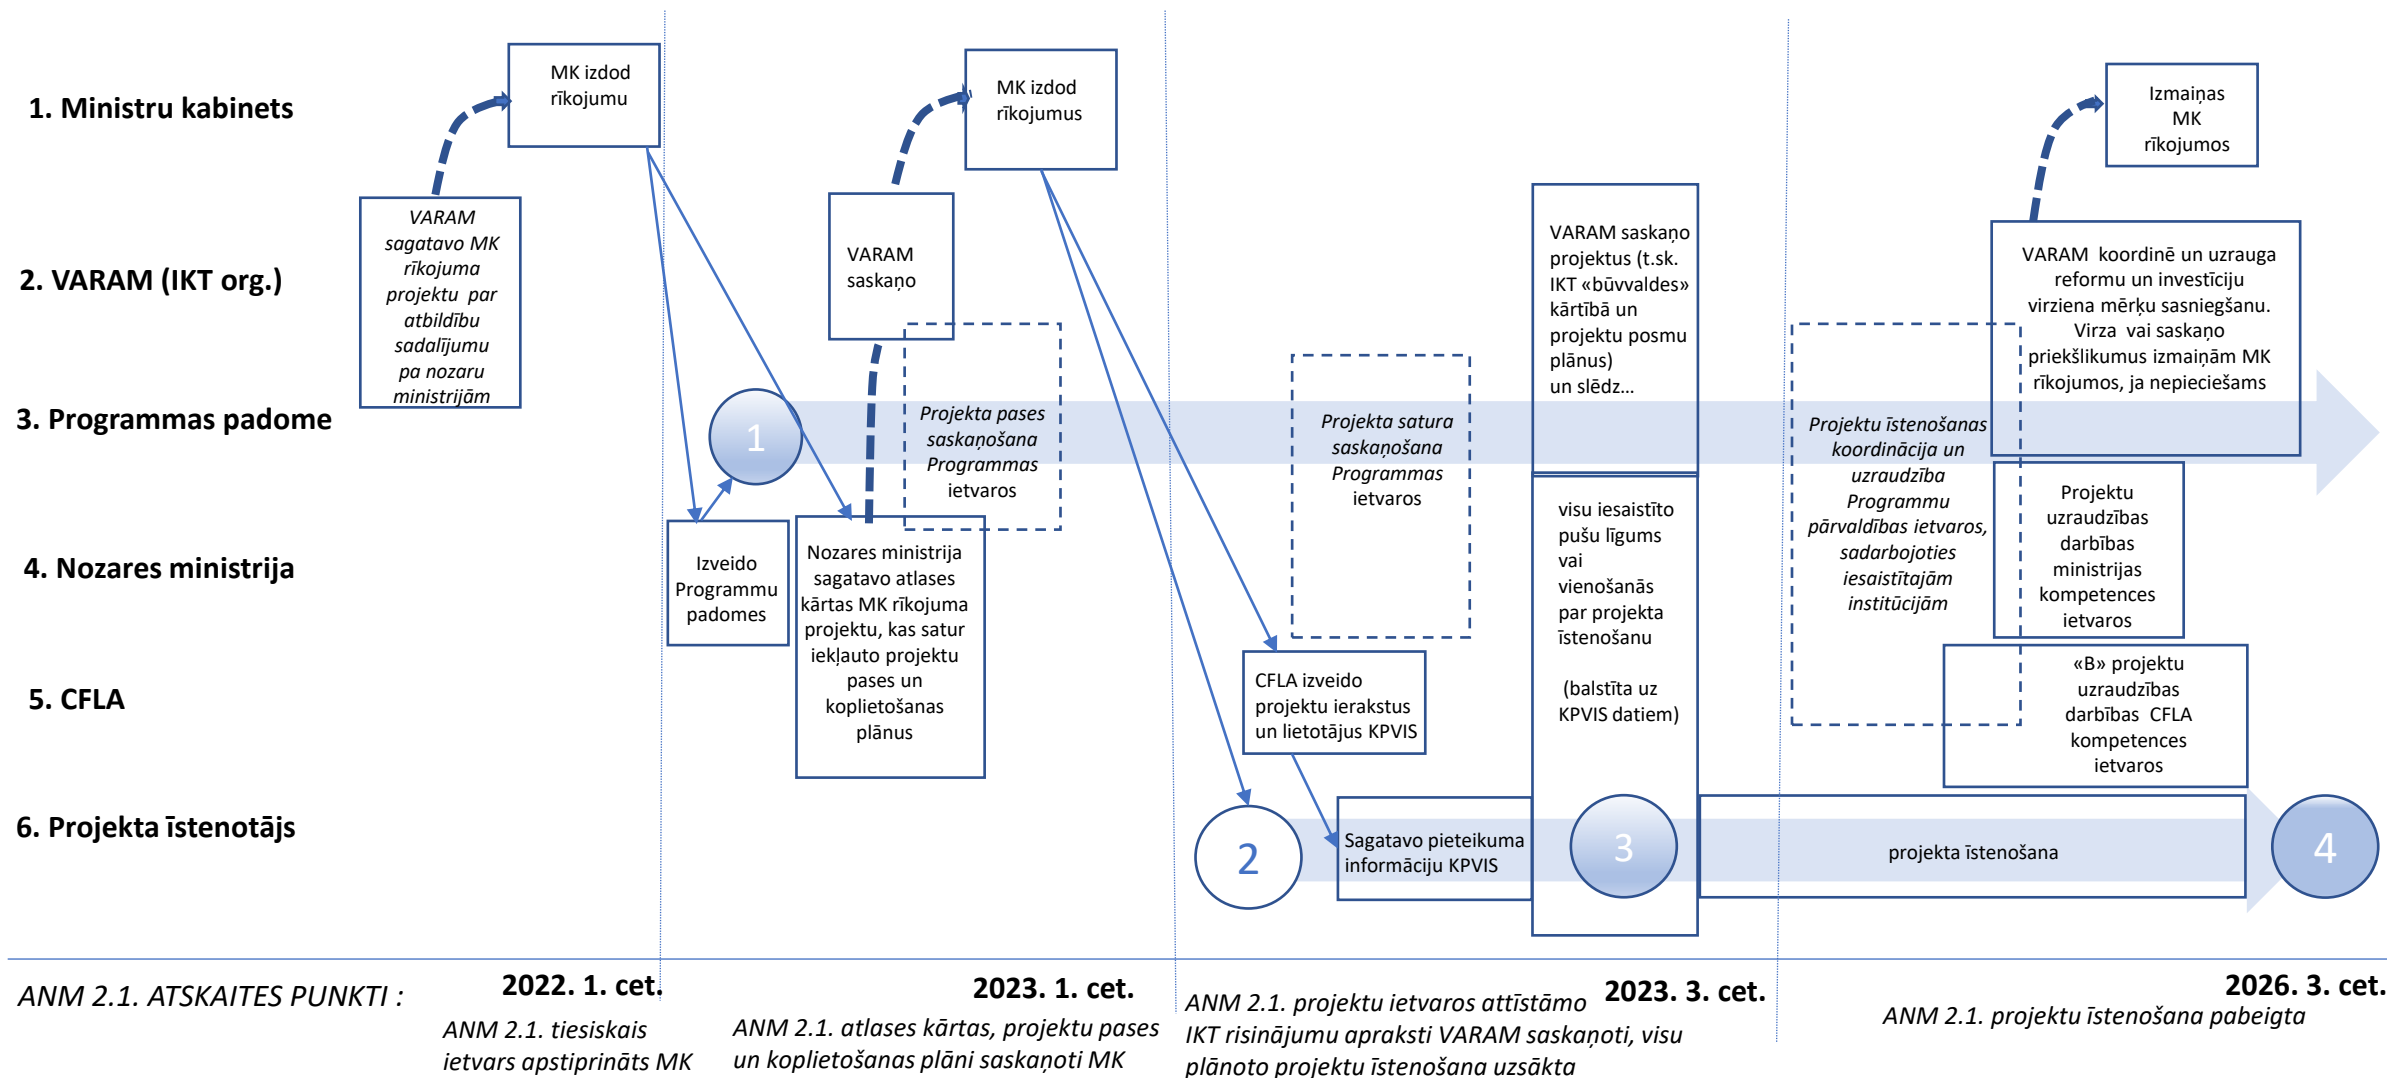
1. Ministru kabinets

2. VARAM (IKT org.)

3. Programmas padome

4. Nozares ministrija

5. CFLA

6. Projekta īstenotājs

MK izdod rīkojumu

VARAM sagatavo MK rīkojuma projektu par atbildību sadalījumu pa nozaru ministrijām

1

Izveido Programmu padomes

MK izdod rīkojumus

VARAM saskaņo

Projekta pases saskaņošana Programmas ietvaros

Nozares ministrija sagatavo atlases kārtas MK rīkojuma projektu, kas satur iekļauto projektu pases un koplietošanas plānus

Projekta satura saskaņošana Programmas ietvaros

CFLA izveido projektu ierakstus un lietotājus KPVIS

2

Sagatavo pieteikuma informāciju KPVIS

VARAM saskaņo projektus (t.sk. IKT «būvvaldes» kārtībā un projektu posmu plānus) un slēdz...

visu iesaistīto pušu līgums vai vienošanās par projekta īstenošanu

(balstīta uz KPVIS datiem)

3

Izmaiņas MK rīkojumos

VARAM koordinē un uzrauga reformu un investīciju virziena mērķu sasniegšanu. Virza vai saskaņo priekšlikumus izmaiņām MK rīkojumos, ja nepieciešams

Projektu īstenošanas koordinācija un uzraudzība Programmu pārvaldības ietvaros, sadarbojoties iesaistītajām institūcijām

Projektu uzraudzības darbības ministrija kompetences ietvaros

«B» projektu uzraudzības darbības CFLA kompetences ietvaros

projekta īstenošana

4

ANM 2.1. ATSKAITES PUNKTI :

2022. 1. cet.
ANM 2.1. tiesiskais ietvars apstiprināts MK

2023. 1. cet.
ANM 2.1. atlases kārtas, projektu pases un koplietošanas plāni saskaņoti MK

2023. 3. cet.
ANM 2.1. projektu ietvaros attīstāmo IKT risinājumu apraksti VARAM saskaņoti, visu plānoto projektu īstenošana uzsākta

2026. 3. cet.
ANM 2.1. projektu īstenošana pabeigta